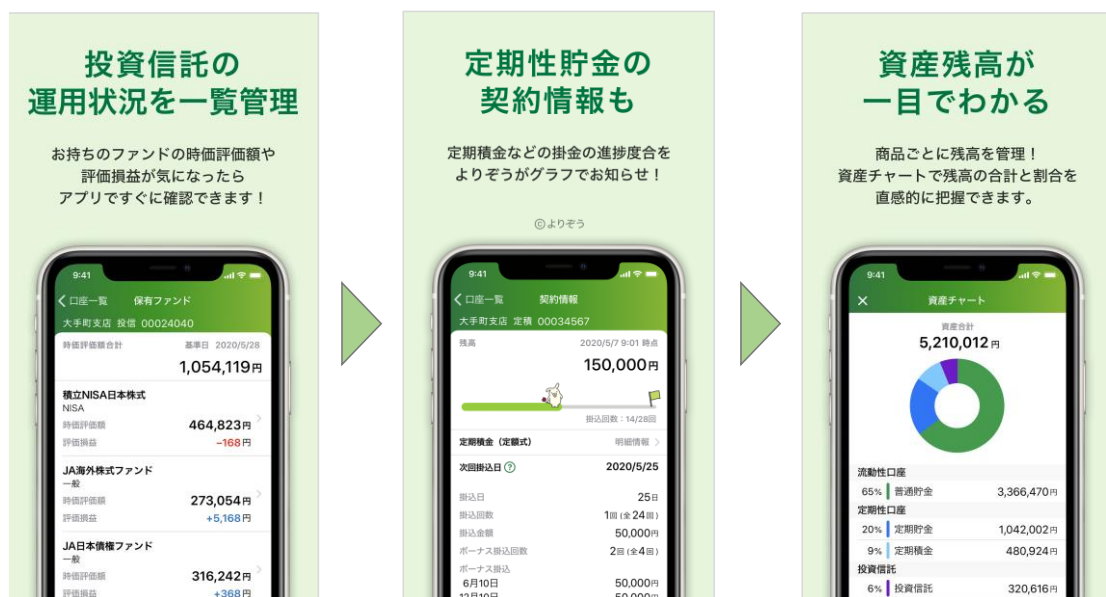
投資信託の
運用状況を一覧管理

お持ちのファンドの時価評価額や
評価損益が気になったら
アプリですぐに確認できます！

9:41

口座一覧　保有ファンド

大手町支店 投信 00024040

時価評価額合計　基準日 2020/5/28

1,054,119円

積立NISA日本株式
NISA
時価評価額　464,823円
評価損益　−168円

JA海外株式ファンド
一般
時価評価額　273,054円
評価損益　+5,168円

JA日本債権ファンド
一般
時価評価額　316,242円
評価損益　+368円

定期性貯金の
契約情報も

定期積金などの掛金の進捗度合を
よりぞうがグラフでお知らせ！

©よりぞう

9:41

口座一覧　契約情報

大手町支店 定積 00034567

残高　2020/5/7 9:01 時点

150,000円

掛込回数：14/28回

定期積金（定額式）　明細情報

次回掛込日 ?　2020/5/25

掛込日　25日
掛込回数　1回（全24回）
掛込金額　50,000円
ボーナス掛込回数　2回（全4回）
ボーナス掛込
6月10日　50,000円
12月10日　50,000円

資産残高が
一目でわかる

商品ごとに残高を管理！
資産チャートで残高の合計と割合を
直感的に把握できます。

9:41

資産チャート

資産合計
5,210,012円

流動性口座
65%　普通貯金　3,366,470円
定期性口座
20%　定期貯金　1,042,002円
9%　定期積金　480,924円
投資信託
6%　投資信託　320,616円